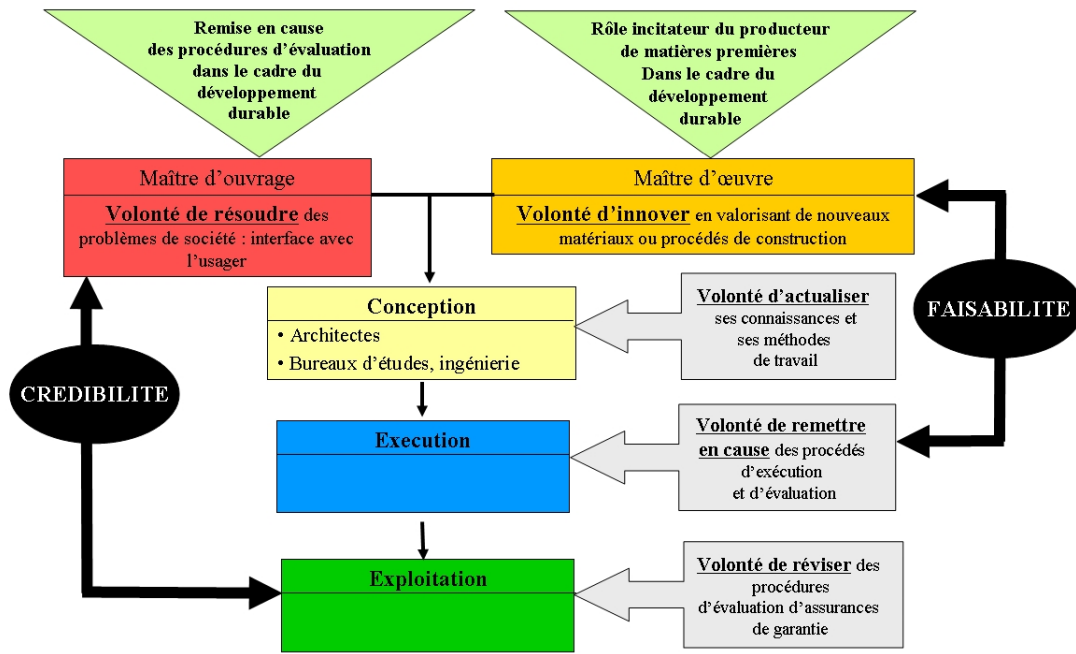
Remise en cause des procédures d'évaluation dans le cadre du développement durable

Rôle incitateur du producteur de matières premières Dans le cadre du développement durable

Maître d'ouvrage

Volonté de résoudre des problèmes de société : interface avec l'usager

Maître d'œuvre

Volonté d'innover en valorisant de nouveaux matériaux ou procédés de construction

FAISABILITE

Conception

• Architectes
• Bureaux d'études, ingénierie

Volonté d'actualiser ses connaissances et ses méthodes de travail

CREDIBILITE

Execution

Volonté de remettre en cause des procédés d'exécution et d'évaluation

Exploitation

Volonté de réviser des procédures d'évaluation d'assurances de garantie